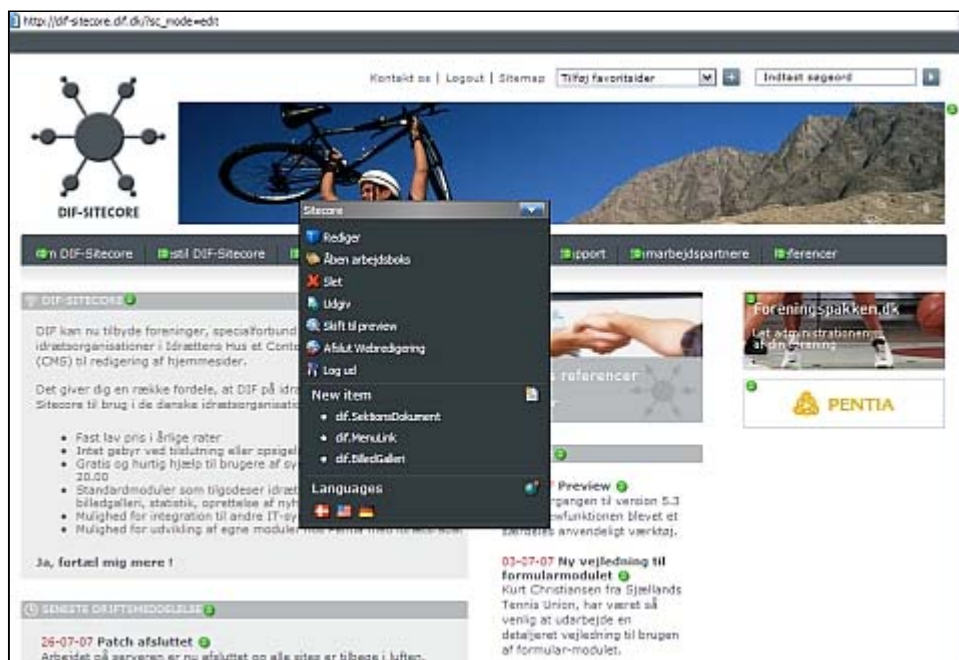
http://dif-sitecore.dif.dk/?sc_mode=edit

Kontakt os | Logout | Sitemap Tilføj favoritsider Indtast søgeord

DIF-SITECORE

n DIF-Sitecore stil DIF-Sitecore upport marbejdspartnere ferencer

DIF-SITECORE

DIF kan nu tilbyde foreninger, specialforbund idrætsorganisationer i Idrættens Hus et Conte (CMS) til redigering af hjemmesider.

Det giver dig en række fordele, at DIF på idr Sitecore til brug i de danske idrætsorganisatio

- Fast lav pris i årlige rater
- Intet gebyr ved tilslutning eller opsigel
- Gratis og hurtig hjælp til brugere af sy 20.00
- Standardmoduler som tilgodeser idræt billedgallen, statistik, oprettelse af nyh
- Mulighed for integration til andre IT-sy
- Mulighed for udvikling af egne moduler

Ja, fortæl mig mere !

SENESTE DRIFTSMEDDELELSER

26-07-07 Patch afsluttet
Arbejdet på serveren er nu afsluttet og alle sites er tilbage i luften.

Sitecore
Rediger
Åben arbejdsboks
Slet
Udgiv
Skift til preview
Afslut Webredigering
Log ud
New item
- dif.SektionsDokument
- dif.MenuLink
- dif.BilledGalleri
Languages

s referencer

7 Preview
rgangen til version 5.3 ewfunktionen blevet et ældeles anvendeligt værktøj.

03-07-07 Ny vejledning til formularmodulet
Kurt Christiansen fra Sjællands Tennis Union, har været så venlig at udarbejde en detaljeret vejledning til brugen af formular-modulet.

Foreningspakken.dk
Let administrationen af din forening

PENTIA